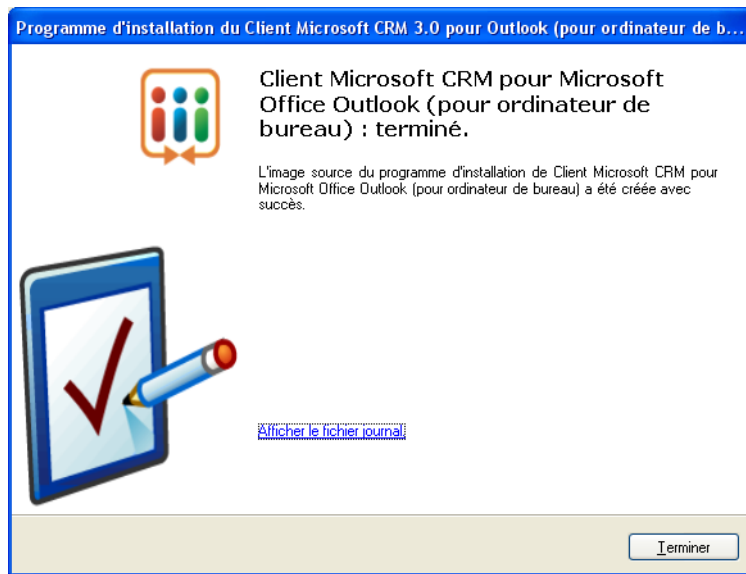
Programme d'installation du Client Microsoft CRM 3.0 pour Outlook (pour ordinateur de b...

Client Microsoft CRM pour Microsoft Office Outlook (pour ordinateur de bureau) : terminé.

L'image source du programme d'installation de Client Microsoft CRM pour Microsoft Office Outlook (pour ordinateur de bureau) a été créée avec succès.

Afficher le fichier journal

Terminer